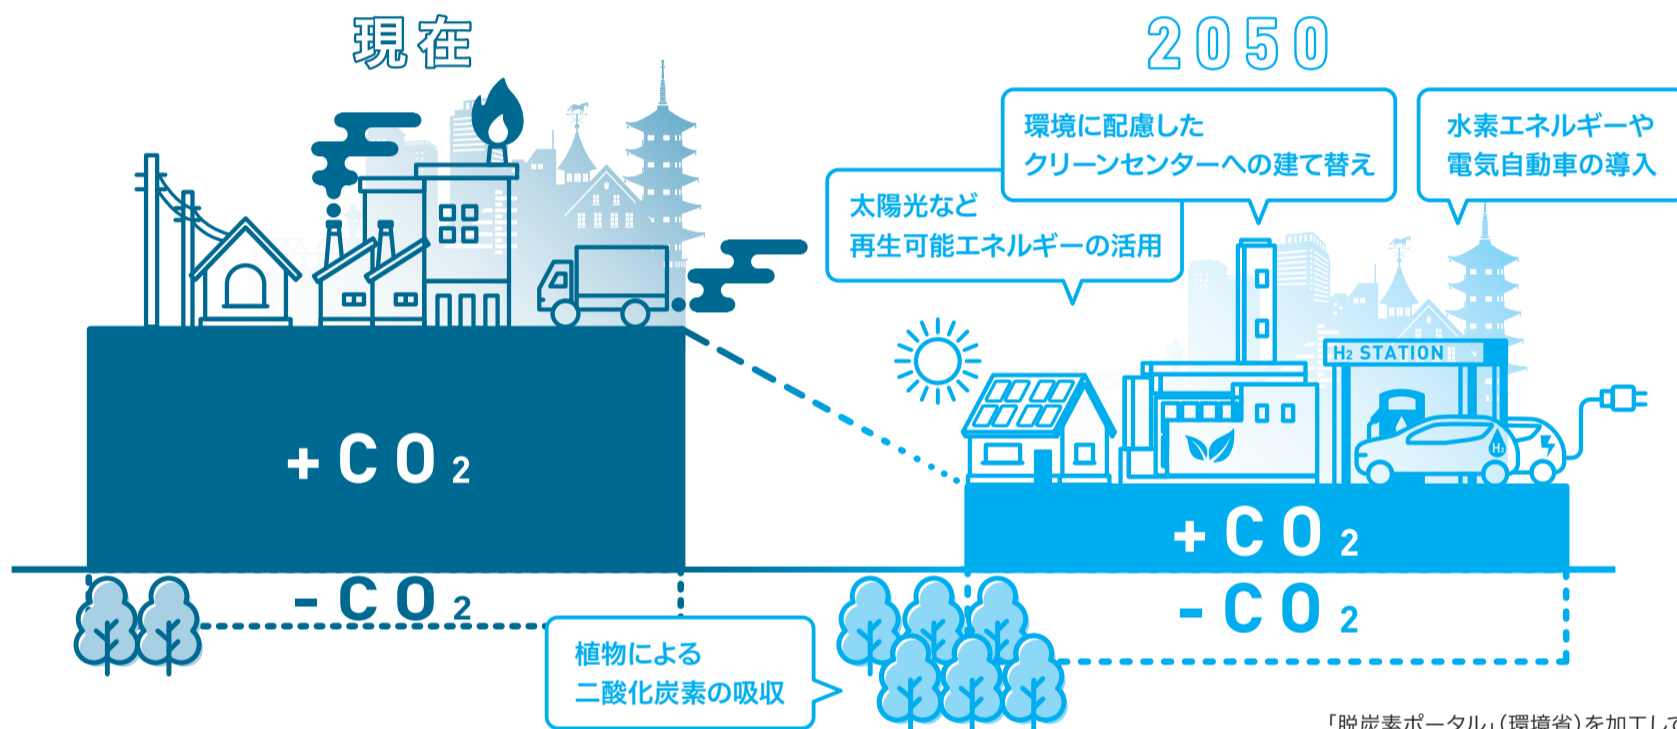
現在

2050

環境に配慮した
クリーンセンターへの建て替え

水素エネルギーや
電気自動車の導入

太陽光など
再生可能エネルギーの活用

H₂ STATION

+CO₂

+CO₂

-CO₂

-CO₂

植物による
二酸化炭素の吸収

「脱炭素ポータル」(環境省)を加工し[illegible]